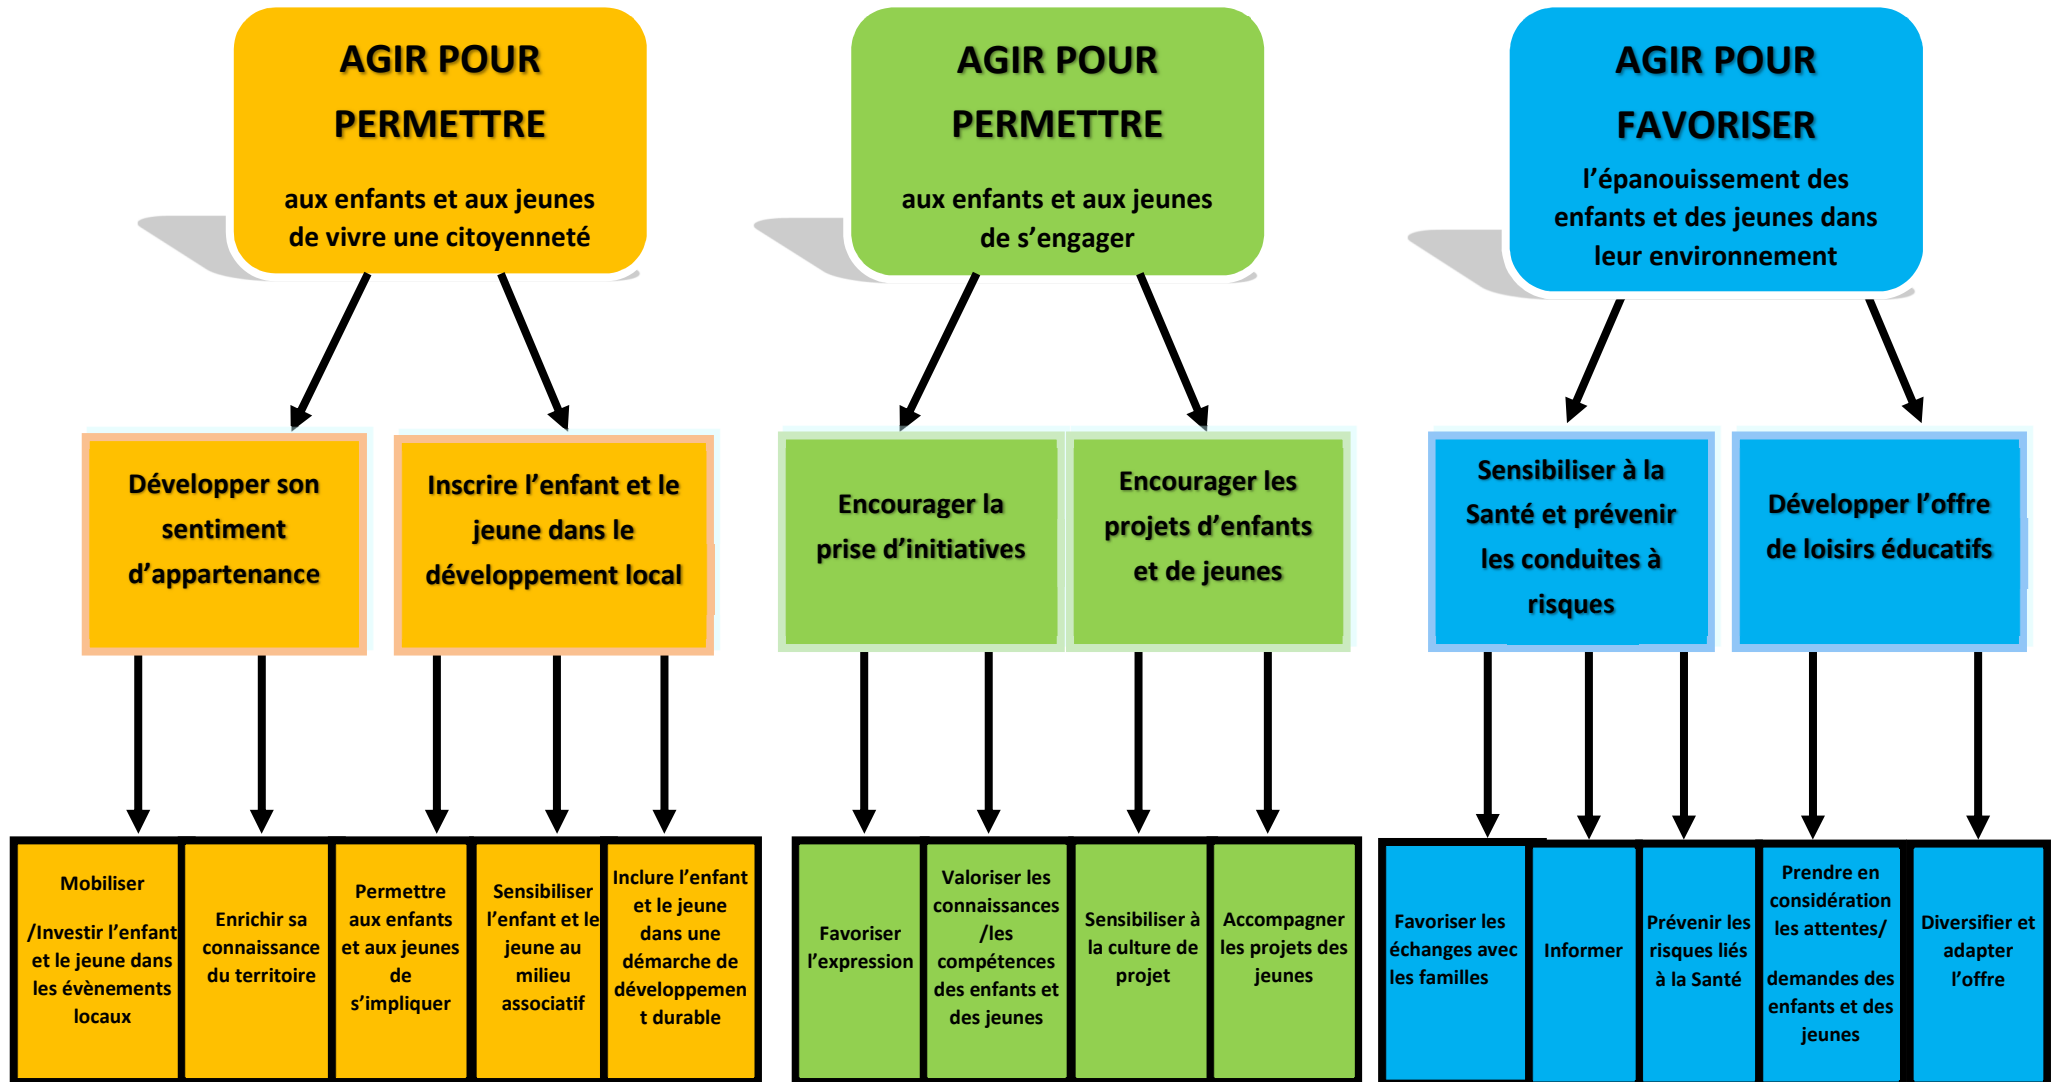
AGIR POUR PERMETTRE

aux enfants et aux jeunes de vivre une citoyenneté

AGIR POUR PERMETTRE

aux enfants et aux jeunes de s'engager

AGIR POUR FAVORISER

l'épanouissement des enfants et des jeunes dans leur environnement

Développer son sentiment d'appartenance

Inscrire l'enfant et le jeune dans le développement local

Encourager la prise d'initiatives

Encourager les projets d'enfants et de jeunes

Sensibiliser à la Santé et prévenir les conduites à risques

Développer l'offre de loisirs éducatifs

Mobiliser /Investir l'enfant et le jeune dans les évènements locaux

Enrichir sa connaissance du territoire

Permettre aux enfants et aux jeunes de s'impliquer

Sensibiliser l'enfant et le jeune au milieu associatif

Inclure l'enfant et le jeune dans une démarche de développement durable

Favoriser l'expression

Valoriser les connaissances /les compétences des enfants et des jeunes

Sensibiliser à la culture de projet

Accompagner les projets des jeunes

Favoriser les échanges avec les familles

Informer

Prévenir les risques liés à la Santé

Prendre en considération les attentes/ demandes des enfants et des jeunes

Diversifier et adapter l'offre